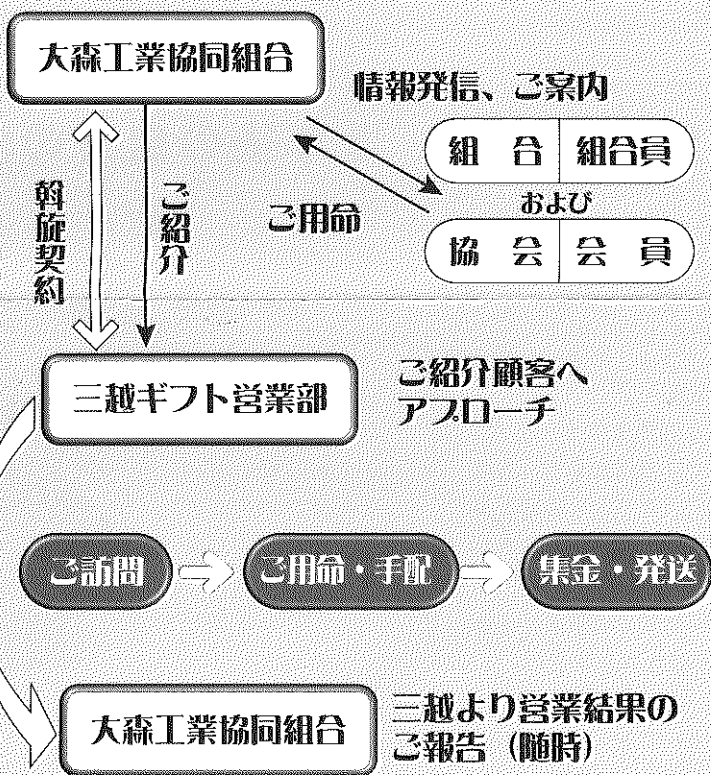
大森工業協同組合

情報発信、ご案内

組合 | 組合員

および

協会 | 会員

ご用命

斡旋契約

ご紹介

三越ギフト営業部

ご紹介顧客へアプローチ

ご訪問 → ご用命・手配 → 集金・発送

大森工業協同組合

三越より営業結果のご報告（随時）